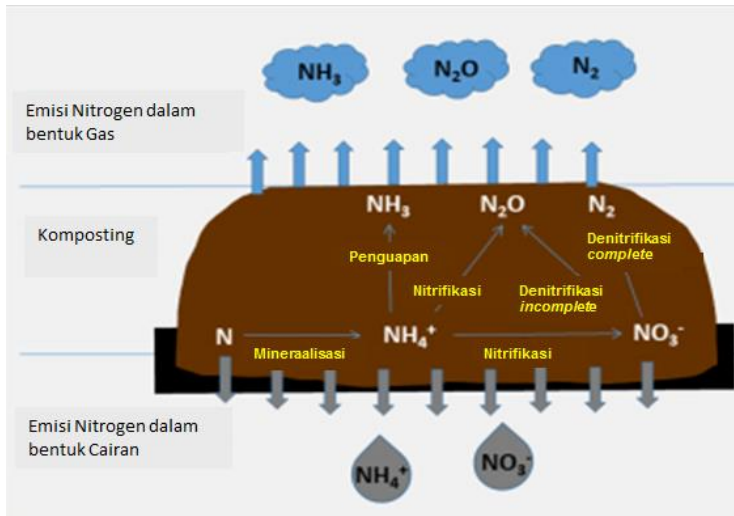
$NH_3$

$N_2O$

$N_2$

Emisi Nitrogen dalam bentuk Gas

Komposting

$NH_3$

$N_2O$

$N_2$

Penguapan

Nitrifikasi

Denitrifikasi *incomplete*

Denitrifikasi *complete*

N

$NH_4^+$

$NO_3^-$

Mineraalisasi

Nitrifikasi

Emisi Nitrogen dalam bentuk Cairan

$NH_4^+$

$NO_3^-$